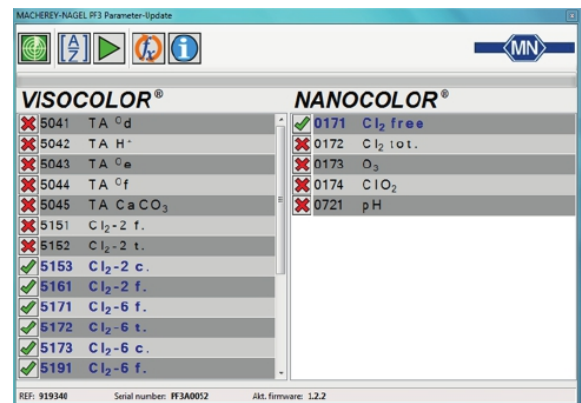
MACHEREY-NAGEL PF3 Parameter-Update

MN

VISOCOLOR®

5041 TA °d
5042 TA H⁺
5043 TA °e
5044 TA °f
5045 TA $CaCO_3$
5151 $Cl_2$-2 f.
5152 $Cl_2$-2 t.
5153 $Cl_2$-2 c.
5161 $Cl_2$-2 f.
5171 $Cl_2$-6 f.
5172 $Cl_2$-6 t.
5173 $Cl_2$-6 c.
5191 $Cl_2$-6 f.

NANOCOLOR®

0171 $Cl_2$ free
0172 $Cl_2$ tot.
0173 $O_3$
0174 $ClO_2$
0721 pH

REF: 919340 Serial number: PF3A0052 Akt. firmware: 1.2.2